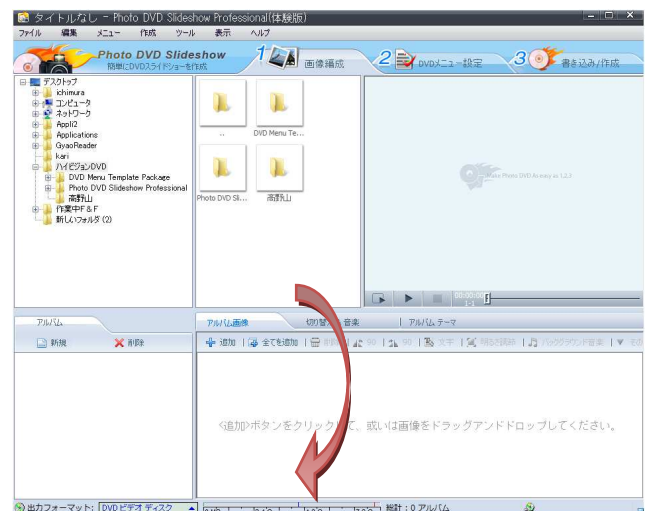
タイトルなし - Photo DVD Slideshow Professional(体験版)

ファイル 編集 メニュー 作成 ツール 表示 ヘルプ

Photo DVD Slideshow
簡単にDVDスライドショーを作成

1 画像構成
2 DVDメニュー設定
3 書き込み/作成

デスクトップ
ichimura
コンピュータ
ネットワーク
Appli2
Applications
GyaoReader
kari
ハイビジョンDVD
DVD Menu Template Package
Photo DVD Slideshow Professional
高野山
作業中F＆F
新しいフォルダ (2)

..
DVD Menu Te...
Photo DVD Sli...
高野山

Make Photo DVD As easy as 1,2,3

00:00:00

アルバム
新規
削除

アルバム画像
切り替え
音楽
アルバム テーマ

追加
全てを追加
削除
90
90
文字
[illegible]
バックグラウンド音楽
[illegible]

<追加>ボタンをクリックして、或いは画像をドラッグアンドドロップしてください。

出力フォーマット: DVDビデオ ディスク
総計 : 0 アルバム